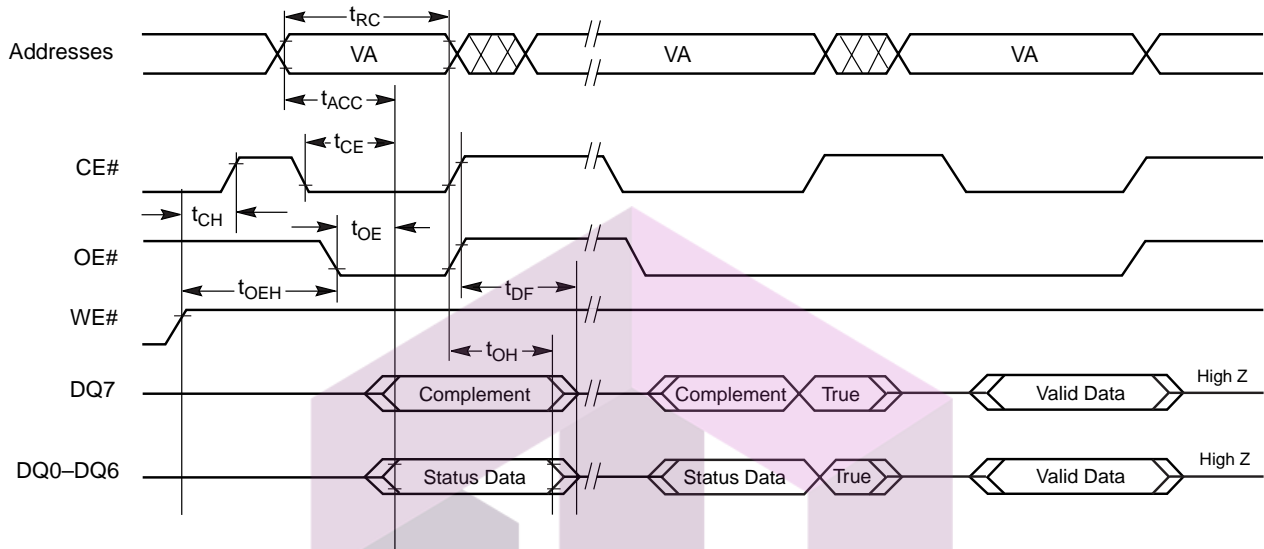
$t_{RC}$

Addresses

VA

VA

VA

$t_{ACC}$

$t_{CE}$

CE#

$t_{CH}$

$t_{OE}$

OE#

$t_{OEH}$

$t_{DF}$

WE#

$t_{OH}$

DQ7

Complement

Complement

True

Valid Data

High Z

DQ0–DQ6

Status Data

Status Data

True

Valid Data

High Z